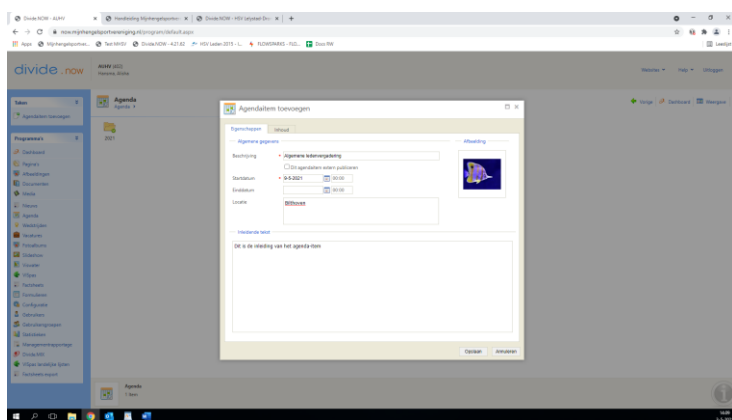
Divide.NOW - AUHV | Handleiding Mijnhengelsportver... | Divide.NOW - HSV Letystad Ons... | +

now.mijnhengelsportvereniging.nl/program/default.aspx

Apps | Mijnhengelsportver... | Test MHSV | Divide.NOW - 4.21.82 | HSV Leden 2015 - L... | FLOWSPARKS - FLO... | Docs RW | Leeslijst

divide.now

AUHV (402)
Hanssens, Wietse

Website | Help | Uitloggen

Taken
Agendaitem toevoegen

Programma's
Dashboard
Pagina's
Afbeeldingen
Documenten
Media
Nieuws
Agenda
Weblinks
Banners
Fotoalbums
Slideshow
Vissers
Vijvers
Facturatie
Formulieren
Configuratie
Gebruikers
Gebruikersgroepen
Statistieken
Managementrapportage
Divide ESG
Vijver lectijde lijsten
Gebiedsexport

Agenda
Agenda: 1

2021

Vorige | Dashboard | Weergave

Agendaitem toevoegen

Eigenschappen | Inhoud

Algemene gegevens
Beschrijving * Algemene ledenvergadering
Dit agendaitem extern publiceren
Startdatum * 9-5-2021 00:00
Einddatum 00:00
Locatie Bilthoven

Afbeelding

Inleidende tekst
Dit is de inleiding van het agenda-item

Opslaan | Annuleren

Agenda
1 item